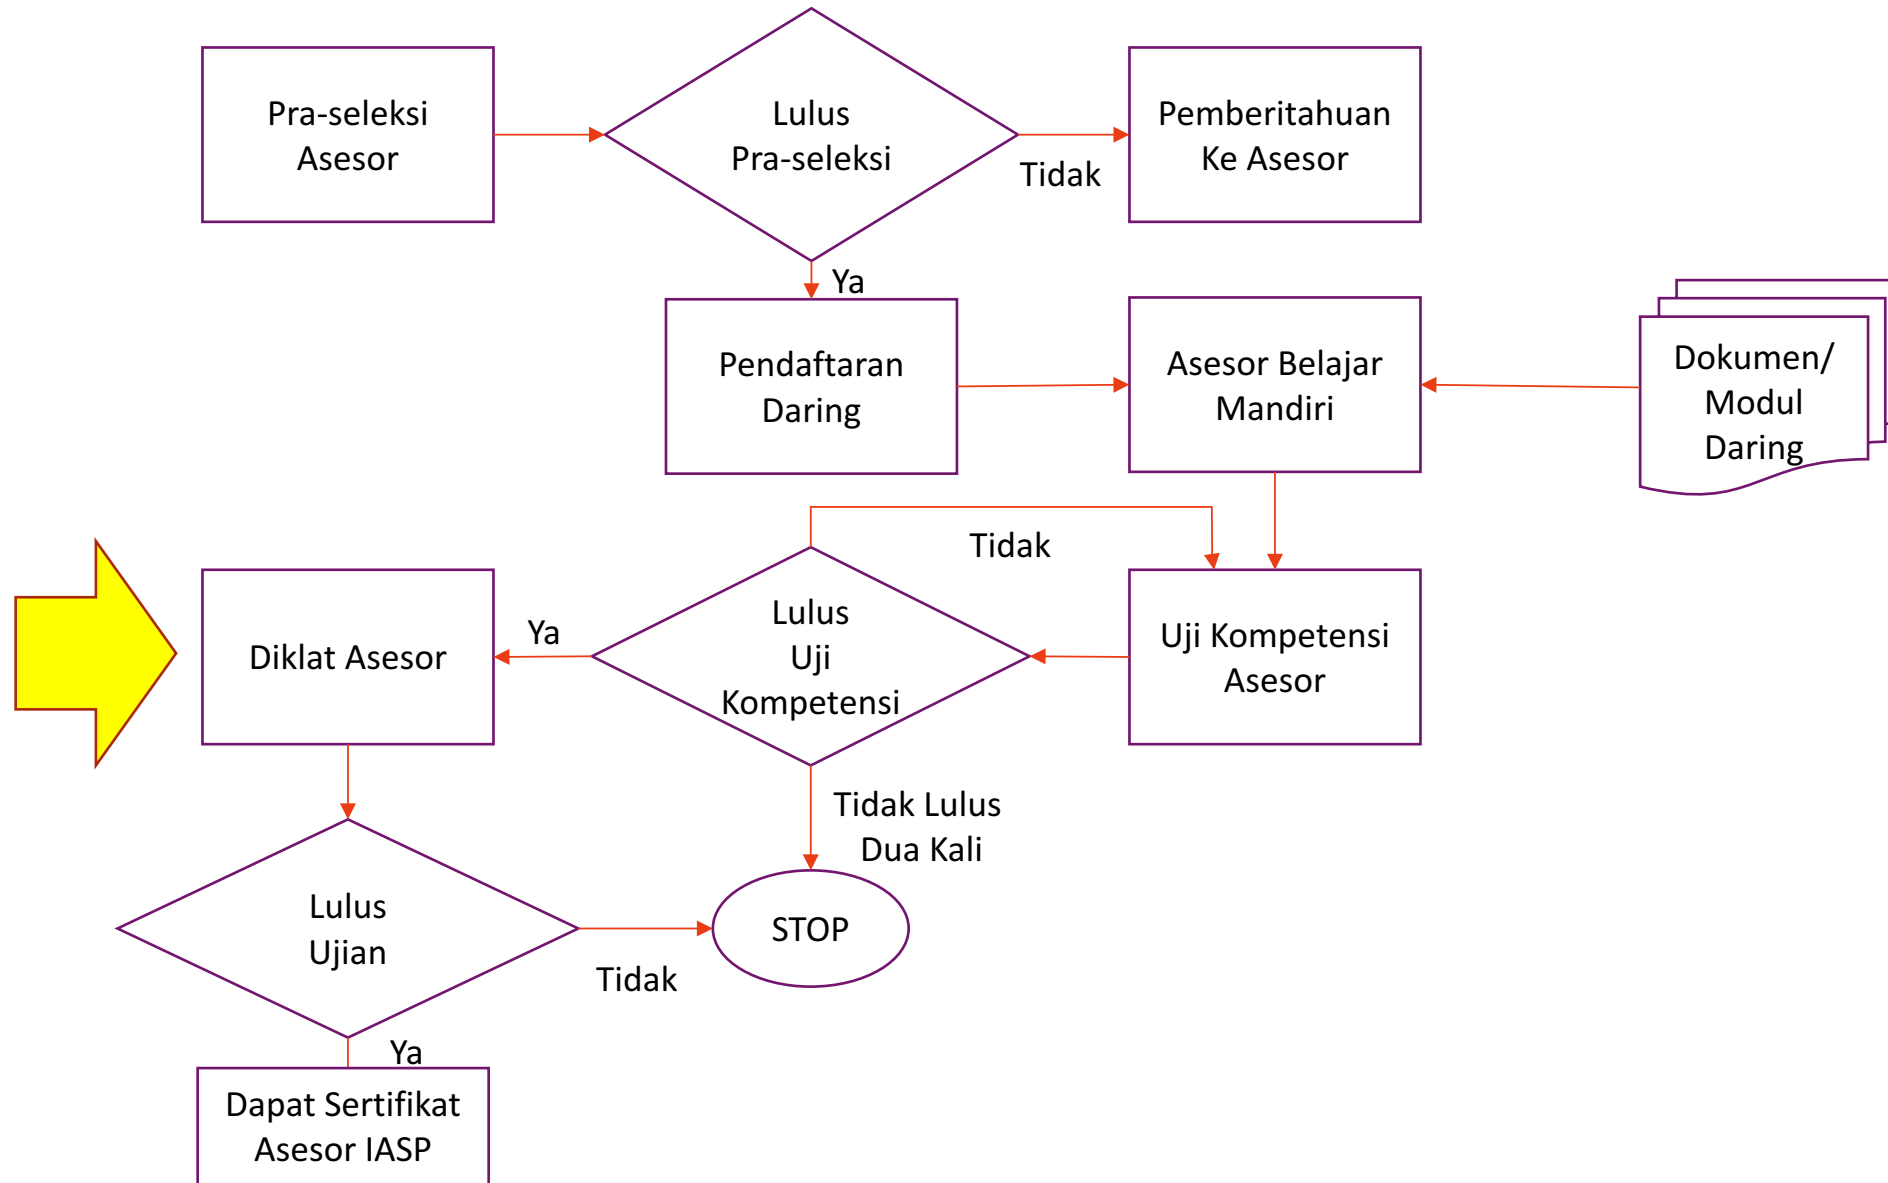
Pra-seleksi Asesor

Lulus Pra-seleksi

Tidak

Pemberitahuan Ke Asesor

Ya

Pendaftaran Daring

Asesor Belajar Mandiri

Dokumen/ Modul Daring

Tidak

Lulus Uji Kompetensi

Ya

Diklat Asesor

Uji Kompetensi Asesor

Tidak Lulus Dua Kali

Lulus Ujian

STOP

Tidak

Ya

Dapat Sertifikat Asesor IASP